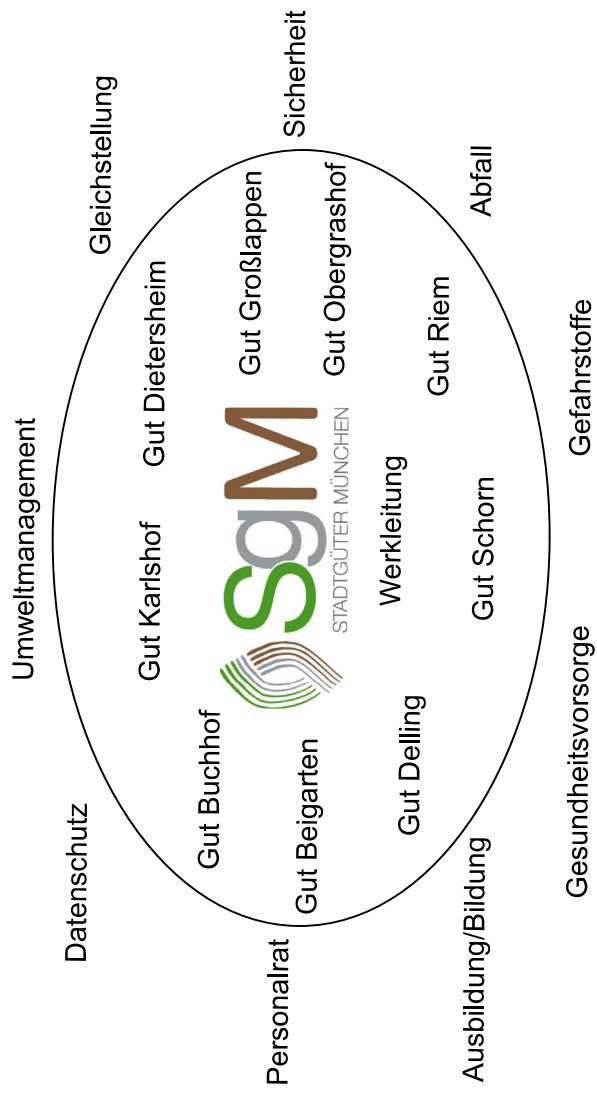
Umweltmanagement

Gleichstellung

Sicherheit

Datenschutz

Gut Dietersheim

Gut Großlappen

Gut Obergrashof

Abfall

Gut Karlshof

SgM
STADTGÜTER MÜNCHEN

Werkleitung

Gut Riem

Gefahrstoffe

Gut Buchhof

Gut Beigarten

Gut Delling

Gut Schorn

Personalrat

Ausbildung/Bildung

Gesundheitsvorsorge